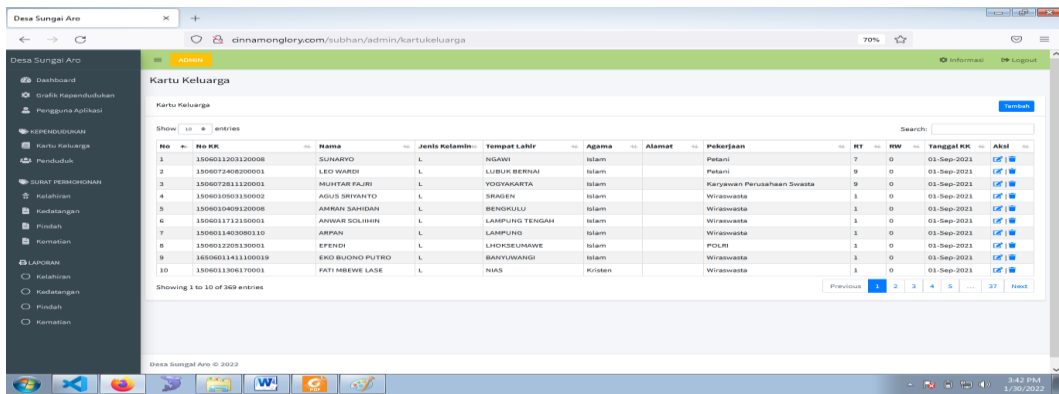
Desa Sungai Aro ×

cinnamonglory.com/subhan/admin/kartukeluarga

70%

Desa Sungai Aro

ADMIN

Informasi Logout

Dashboard
Grafik Kependudukan
Pengguna Aplikasi
KEPENDUDUKAN
Kartu Keluarga
Penduduk
SURAT PERMOHONAN
Kelahiran
Kedatangan
Pindah
Kematian
LAPORAN
Kelahiran
Kedatangan
Pindah
Kematian

Kartu Keluarga

Kartu Keluarga

Tambah

Show 10 entries

Search:

| No | No KK | Nama | Jenis Kelamin | Tempat Lahir | Agama | Alamat | Pekerjaan | RT | RW | Tanggal KK | Aksi |
|---|---|---|---|---|---|---|---|---|---|---|---|
| 1 | 1506011203120008 | SUNARYO | L | NGAWI | Islam | | Petani | 7 | 0 | 01-Sep-2021 | |
| 2 | 1506072408200001 | LEO WARDI | L | LUBUK BERNAI | Islam | | Petani | 9 | 0 | 01-Sep-2021 | |
| 3 | 1506072811120001 | MUHTAR FAJRI | L | YOGYAKARTA | Islam | | Karyawan Perusahaan Swasta | 9 | 0 | 01-Sep-2021 | |
| 4 | 1506010503150002 | AGUS SRIYANTO | L | SRAGEN | Islam | | Wiraswasta | 1 | 0 | 01-Sep-2021 | |
| 5 | 1506010409120008 | AMRAN SAHIDAN | L | BENGKULU | Islam | | Wiraswasta | 1 | 0 | 01-Sep-2021 | |
| 6 | 1506011712150001 | ANWAR SOLIHIN | L | LAMPUNG TENGAH | Islam | | Wiraswasta | 1 | 0 | 01-Sep-2021 | |
| 7 | 1506011403080110 | ARPAN | L | LAMPUNG | Islam | | Wiraswasta | 1 | 0 | 01-Sep-2021 | |
| 8 | 1506012205130001 | EFENDI | L | LHOKSEUMAWE | Islam | | POLRI | 1 | 0 | 01-Sep-2021 | |
| 9 | 1650601141100019 | EKO BUONO PUTRO | L | BANYUWANGI | Islam | | Wiraswasta | 1 | 0 | 01-Sep-2021 | |
| 10 | 1506011306170001 | FATI MBEWE LASE | L | NIAS | Kristen | | Wiraswasta | 1 | 0 | 01-Sep-2021 | |

Showing 1 to 10 of 369 entries

Previous 1 2 3 4 5 ... 37 Next

Desa Sungai Aro © 2022

3:42 PM
1/30/2022